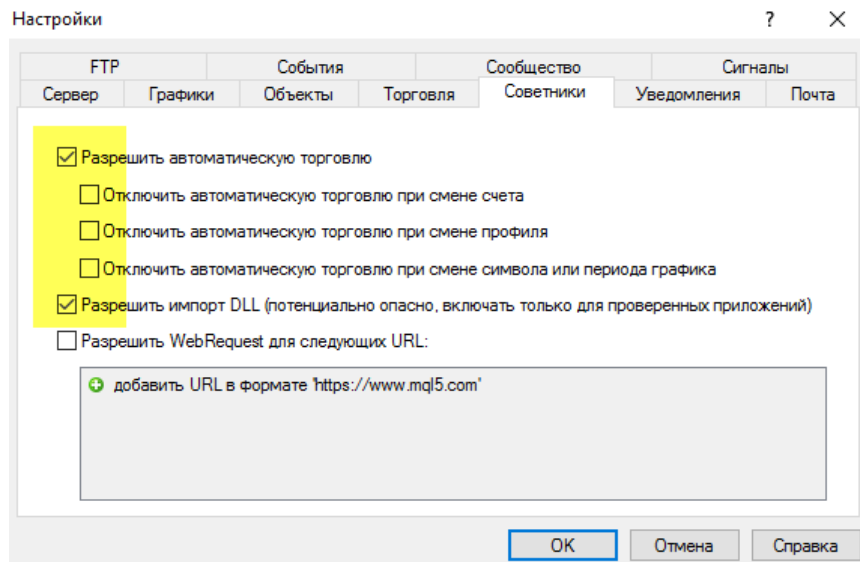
Настройки

?

FTP | События | Сообщество | Сигналы
Сервер | Графики | Объекты | Торговля | Советники | Уведомления | Почта

Разрешить автоматическую торговлю

Отключить автоматическую торговлю при смене счета

Отключить автоматическую торговлю при смене профиля

Отключить автоматическую торговлю при смене символа или периода графика

Разрешить импорт DLL (потенциально опасно, включать только для проверенных приложений)

Разрешить WebRequest для следующих URL:

добавить URL в формате 'https://www.mql5.com'

OK | Отмена | Справка